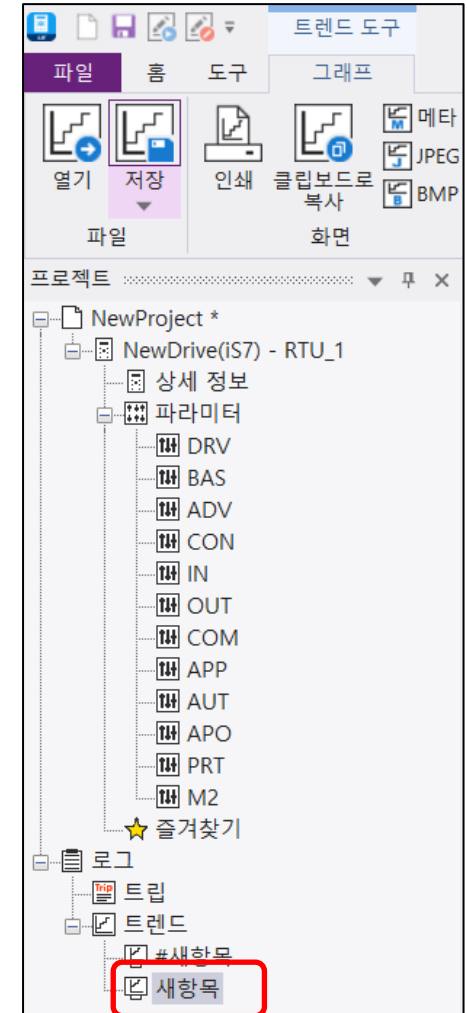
트렌드 도구

파일 홈 도구 그래프

열기 저장 인쇄 클립보드로 복사 메타 JPEG BMP

파일 화면

프로젝트

NewProject *
NewDrive(iS7) - RTU_1
상세 정보
파라미터
DRV
BAS
ADV
CON
IN
OUT
COM
APP
AUT
APO
PRT
M2
즐겨찾기
로그
Trip 트립
트렌드
#새항목
새항목